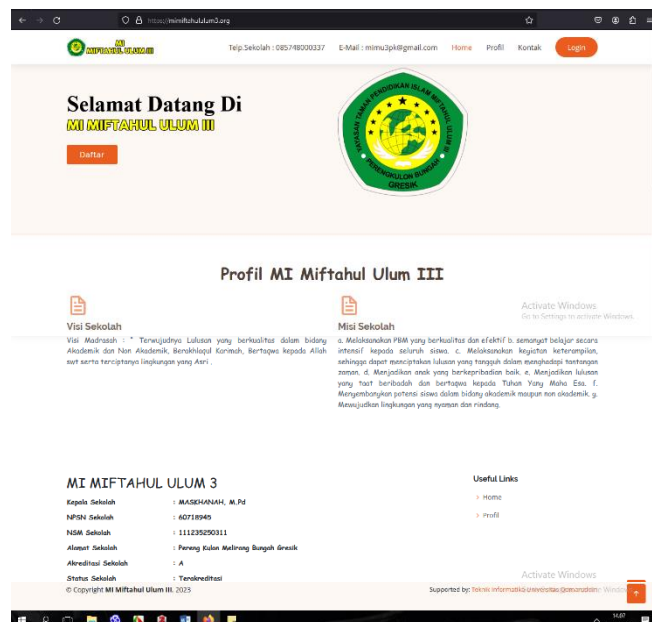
https://mimiftahululum3.org

MI MIFTAHUL ULUM III

Telp.Sekolah : 085748000337 E-Mail : mimu3pk@gmail.com Home Profil Kontak Login

Selamat Datang Di
MI MIFTAHUL ULUM III

Daftar

YAYASAN TAMAN PENDIDIKAN ISLAM MIFTAHUL ULUM III
PERENGKULON BUNGAH GRESIK

Profil MI Miftahul Ulum III

Activate Windows
Go to Settings to activate Windows.

Visi Sekolah

Visi Madrasah : " Terwujudnya Lulusan yang berkualitas dalam bidang Akademik dan Non Akademik, Berakhlaqul Karimah, Bertaqwa kepada Allah swt serta terciptanya lingkungan yang Asri .

Misi Sekolah

a. Melaksanakan PBM yang berkualitas dan efektif b. semangat belajar secara intensif kepada seluruh siswa. c. Melaksanakan kegiatan keterampilan, sehingga dapat menciptakan lulusan yang tangguh dalam menghadapi tantangan zaman. d. Menjadikan anak yang berkepribadian baik. e. Menjadikan lulusan yang taat beribadah dan bertaqwa kepada Tuhan Yang Maha Esa. f. Mengembangkan potensi siswa dalam bidang akademik maupun non akademik. g. Mewujudkan lingkungan yang nyaman dan rindang.

MI MIFTAHUL ULUM 3

Kepala Sekolah : MASKHANAH, M.Pd
NPSN Sekolah : 60718945
NSM Sekolah : 111235250311
Alamat Sekolah : Pereng Kulon Melirang Bungah Gresik
Akreditasi Sekolah : A
Status Sekolah : Terakreditasi

Useful Links
Home
Profil

Activate Windows

© Copyright MI Miftahul Ulum III. 2023

Supported by: Teknik Informatika Universitas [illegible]

14:07